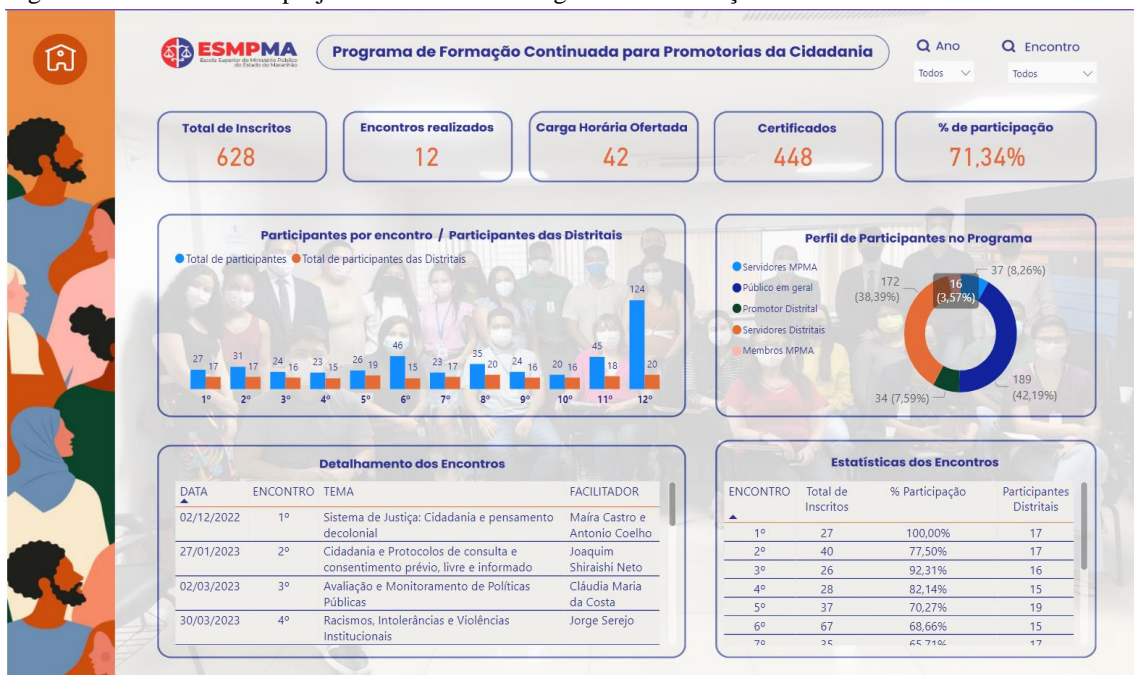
ESMPMA
Escola Superior do Ministério Público do Estado do Maranhão

Programa de Formação Continuada para Promotorias da Cidadania

Ano
Todos

Encontro
Todos

Total de Inscritos
628

Encontros realizados
12

Carga Horária Ofertada
42

Certificados
448

% de participação
71,34%

Participantes por encontro / Participantes das Distritais

Total de participantes
Total de participantes das Distritais

| | 1º | 2º | 3º | 4º | 5º | 6º | 7º | 8º | 9º | 10º | 11º | 12º |
|---|---|---|---|---|---|---|---|---|---|---|---|---|
| Total de participantes | 27 | 31 | 24 | 23 | 26 | 46 | 23 | 35 | 24 | 20 | 45 | 124 |
| Total de participantes das Distritais | 17 | 17 | 16 | 15 | 19 | 15 | 17 | 20 | 16 | 16 | 18 | 20 |

Perfil de Participantes no Programa

Servidores MPMA
Público em geral
Promotor Distrital
Servidores Distritais
Membros MPMA

37 (8,26%)
16 (3,57%)
172 (38,39%)
34 (7,59%)
189 (42,19%)

Detalhamento dos Encontros

| DATA | ENCONTRO | TEMA | FACILITADOR |
|---|---|---|---|
| 02/12/2022 | 1º | Sistema de Justiça: Cidadania e pensamento decolonial | Maíra Castro e Antonio Coelho |
| 27/01/2023 | 2º | Cidadania e Protocolos de consulta e consentimento prévio, livre e informado | Joaquim Shiraishi Neto |
| 02/03/2023 | 3º | Avaliação e Monitoramento de Políticas Públicas | Cláudia Maria da Costa |
| 30/03/2023 | 4º | Racismos, Intolerâncias e Violências Institucionais | Jorge Serejo |

Estatísticas dos Encontros

| ENCONTRO | Total de Inscritos | % Participação | Participantes Distritais |
|---|---|---|---|
| 1º | 27 | 100,00% | 17 |
| 2º | 40 | 77,50% | 17 |
| 3º | 26 | 92,31% | 16 |
| 4º | 28 | 82,14% | 15 |
| 5º | 37 | 70,27% | 19 |
| 6º | 67 | 68,66% | 15 |
| 7º | 35 | 65,71% | 17 |